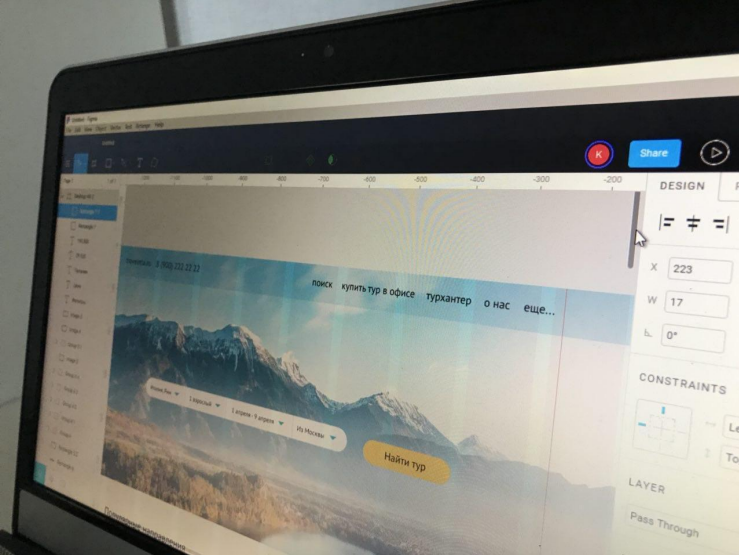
K

Share

-200

-300

-400

-500

-600

-700

-800

DESIGN

X 223

W 17

0°

CONSTRAINTS

Le

To

LAYER

Pass Through

поиск купить тур в офисе турхантер о нас еще...

Найти тур

Популярные направления